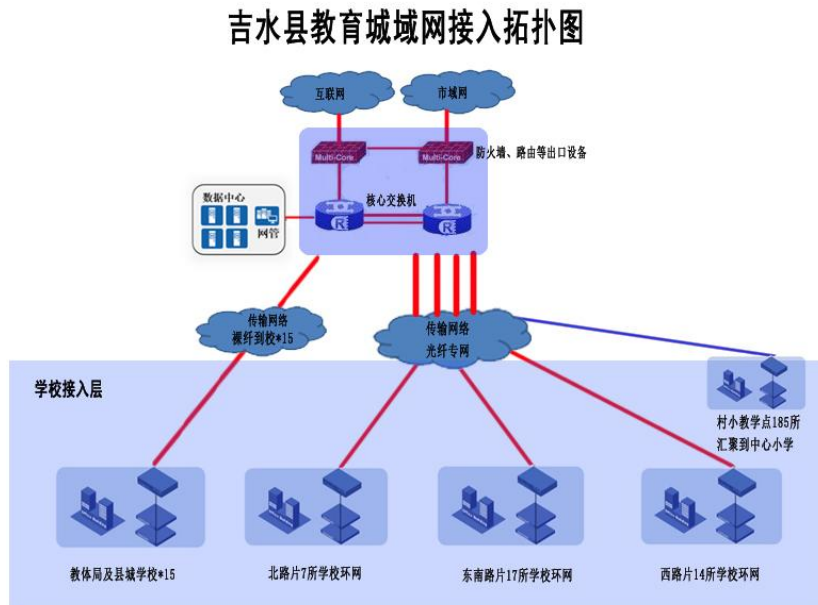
吉水县教育城域网接入拓扑图

互联网

市城网

Multi-Core

Multi-Core

防火墙、路由等出口设备

数据中心

网管

核心交换机

传输网络
裸纤到校*15

传输网络
光纤专网

学校接入层

村小教学点185所
汇聚到中心小学

教体局及县城学校*15

北路片7所学校环网

东南路片17所学校环网

西路片14所学校环网